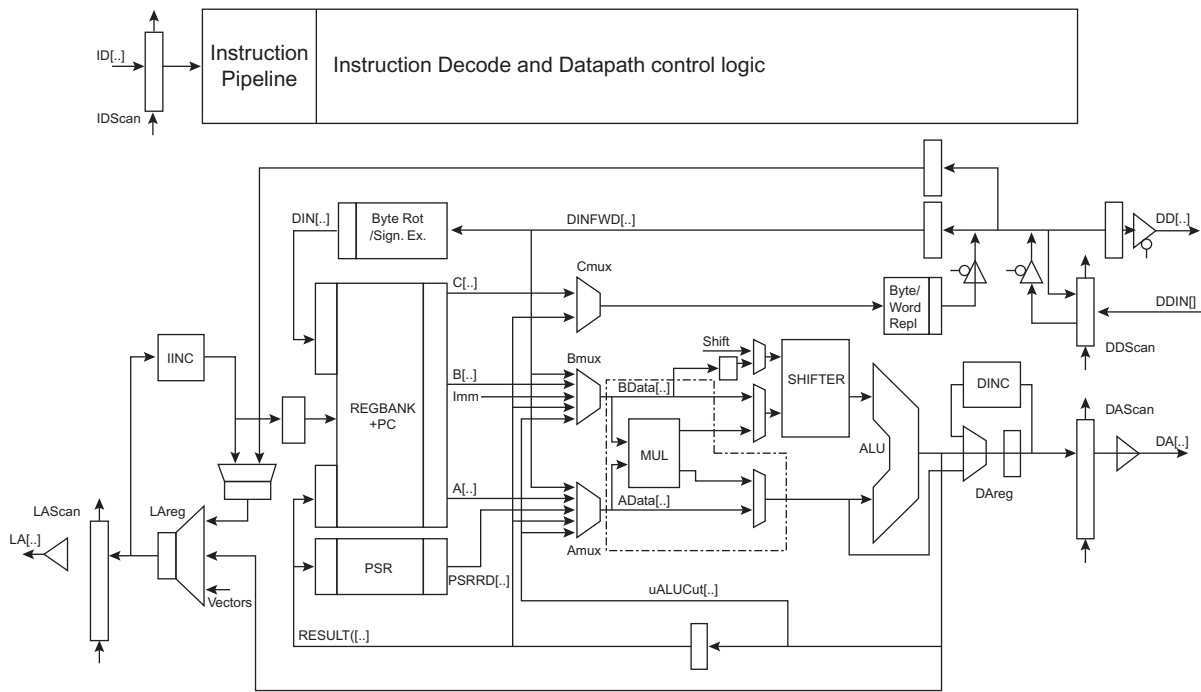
ID[..]
IDScan
Instruction Pipeline
Instruction Decode and Datapath control logic

DIN[..]
Byte Rot /Sign. Ex.
DINFWD[..]
DD[..]
C[..]
Cmux
Byte/ Word Repl
DDIN[]
DDScan
IINC
Bmux
B[..]
Imm
Shift
BData[..]
SHIFTER
DINC
DAScan
REGBANK +PC
MUL
ALU
DA[..]
A[..]
AData[..]
DAreg
LAScan
LAreg
LA[..]
PSR
Amux
PSRRD[..]
Vectors
uALUCut[..]
RESULT([..]